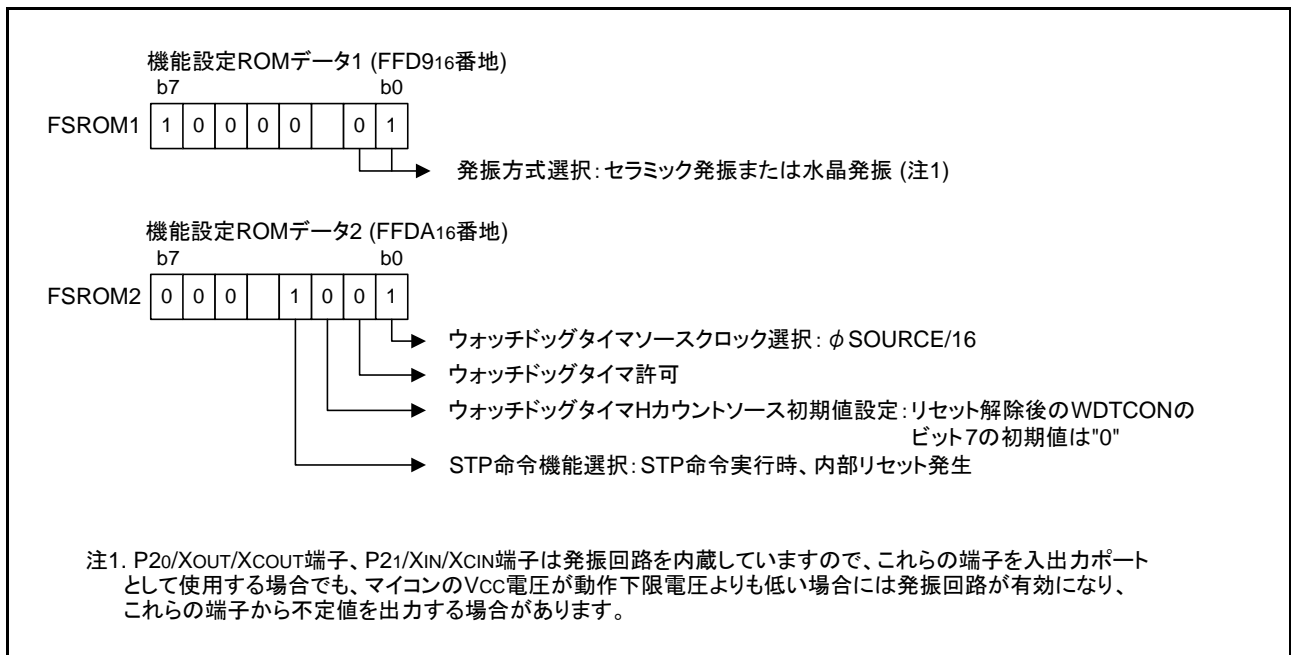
機能設定ROMデータ1 (FFD9$_{16}$番地)

b7 b0

FSROM1

| 1 | 0 | 0 | 0 | 0 |  | 0 | 1 |
|---|---|---|---|---|---|---|---|

発振方式選択：セラミック発振または水晶発振 (注1)

機能設定ROMデータ2 (FFDA$_{16}$番地)

b7 b0

FSROM2

| 0 | 0 | 0 |  | 1 | 0 | 0 | 1 |
|---|---|---|---|---|---|---|---|

ウォッチドッグタイマソースクロック選択：$\phi$SOURCE/16

ウォッチドッグタイマ許可

ウォッチドッグタイマHカウントソース初期値設定：リセット解除後のWDTCONのビット7の初期値は"0"

STP命令機能選択：STP命令実行時、内部リセット発生

注1. P2$_0$/XOUT/XCOUT端子、P2$_1$/XIN/XCIN端子は発振回路を内蔵していますので、これらの端子を入出力ポートとして使用する場合でも、マイコンのVCC電圧が動作下限電圧よりも低い場合には発振回路が有効になり、これらの端子から不定値を出力する場合があります。